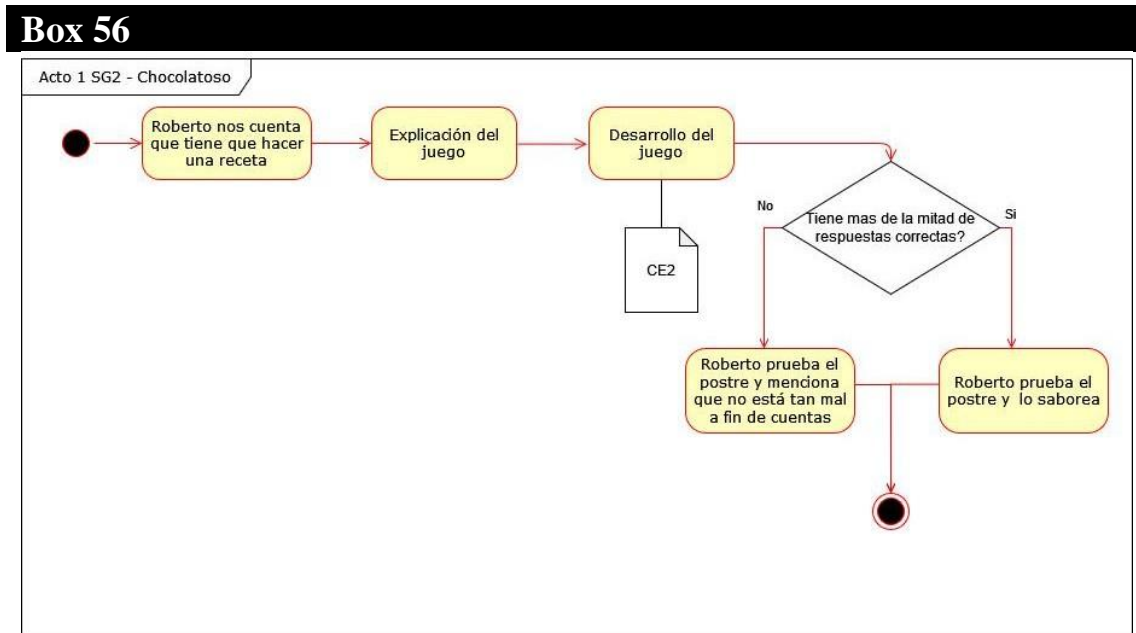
Box 56

Acto 1 SG2 - Chocolatoso

Roberto nos cuenta que tiene que hacer una receta

Explicación del juego

Desarrollo del juego

CE2

No

Tiene mas de la mitad de respuestas correctas?

Si

Roberto prueba el postre y menciona que no está tan mal a fin de cuentas

Roberto prueba el postre y lo saborea